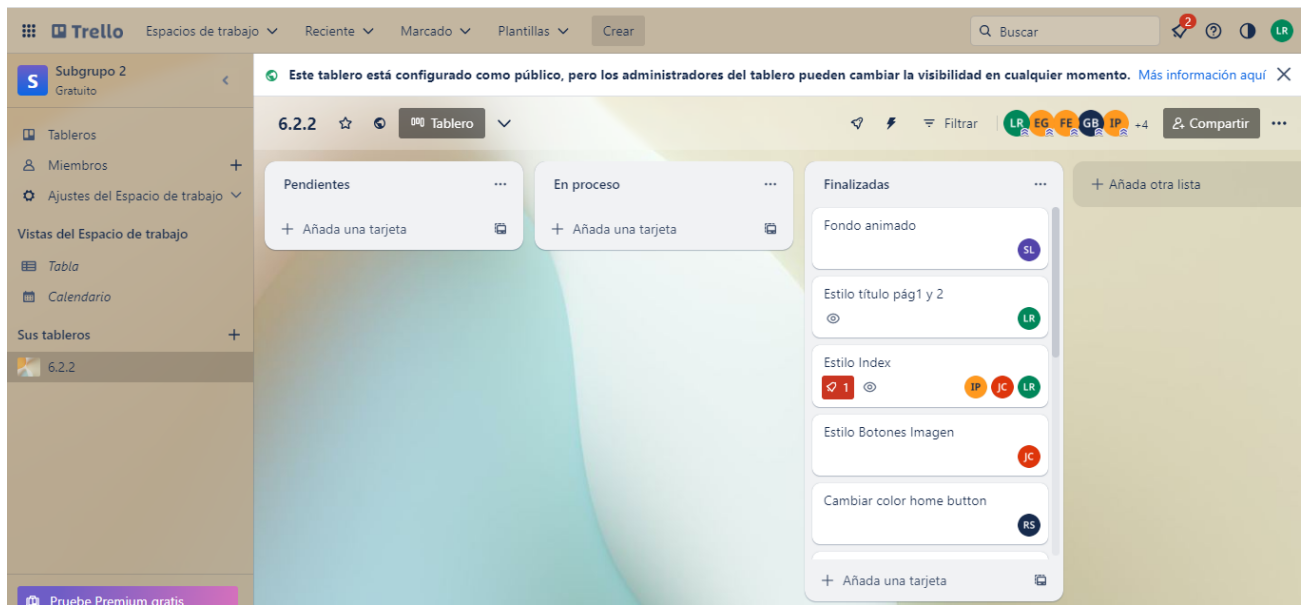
Trello Espacios de trabajo Reciente Marcado Plantillas Crear

Buscar 2 LR

S Subgrupo 2
Gratuito

Este tablero está configurado como público, pero los administradores del tablero pueden cambiar la visibilidad en cualquier momento. Más información aquí

Tableros
Miembros +
Ajustes del Espacio de trabajo

Vistas del Espacio de trabajo
Tabla
Calendario

Sus tableros +
6.2.2

6.2.2 Tablero Filtrar LR EG FE GB IP +4 Compartir

Pendientes ...
+ Añada una tarjeta

En proceso ...
+ Añada una tarjeta

Finalizadas ...
Fondo animado SL
Estilo título pág1 y 2 LR
Estilo Index 1 IP JC LR
Estilo Botones Imagen JC
Cambiar color home button RS
+ Añada una tarjeta

+ Añada otra lista

Pruebe Premium gratis